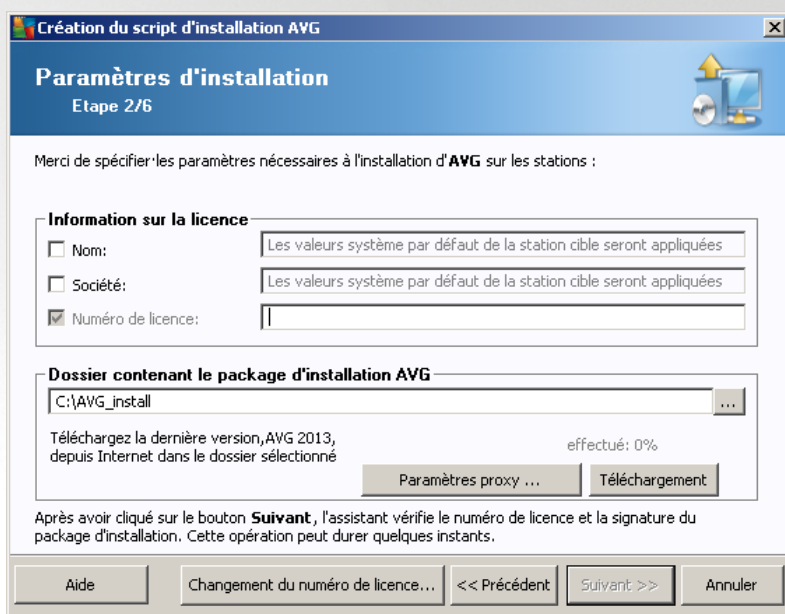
Création du script d'installation AVG

Paramètres d'installation
Etape 2/6

Merci de spécifier les paramètres nécessaires à l'installation d'AVG sur les stations :

Information sur la licence
Nom: Les valeurs système par défaut de la station cible seront appliquées
Société: Les valeurs système par défaut de la station cible seront appliquées
Numéro de licence:

Dossier contenant le package d'installation AVG
C:\AVG_install
...
Téléchargez la dernière version,AVG 2013, depuis Internet dans le dossier sélectionné
effectué: 0%
Paramètres proxy ...
Téléchargement

Après avoir cliqué sur le bouton Suivant, l'assistant vérifie le numéro de licence et la signature du package d'installation. Cette opération peut durer quelques instants.

Aide
Changement du numéro de licence...
<< Précédent
Suivant >>
Annuler